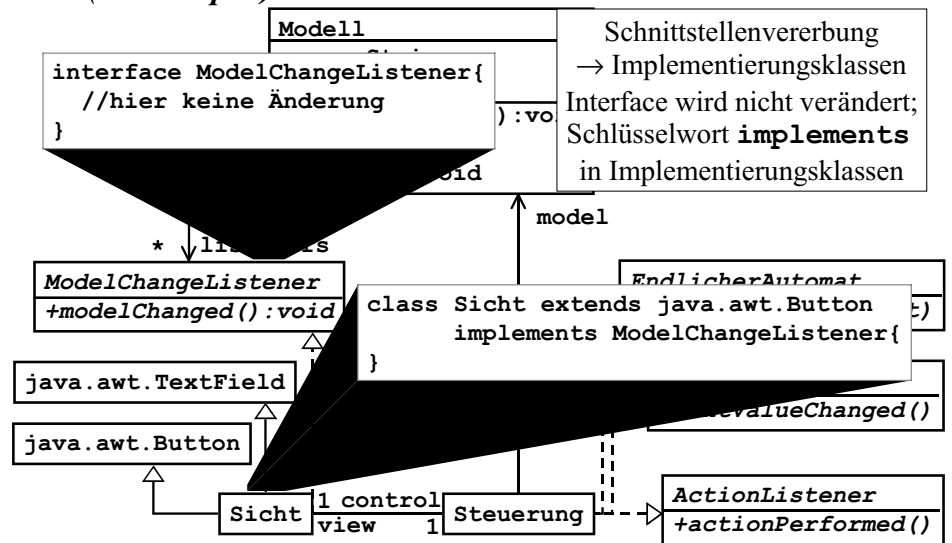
Modell

interface ModelChangeListener{
  //hier keine Änderung
}

):vo

void

Schnittstellenvererbung
→ Implementierungsklassen
Interface wird nicht verändert;
Schlüsselwort **implements**
in Implementierungsklassen

model

* listeners

ModelChangeListener
+modelChanged():void

EndlicherAutomat

class Sicht extends java.awt.Button
      implements ModelChangeListener{
}

java.awt.TextField

java.awt.Button

valueChanged()

Sicht

1 control

view

1

Steuerung

ActionListener
+actionPerformed()